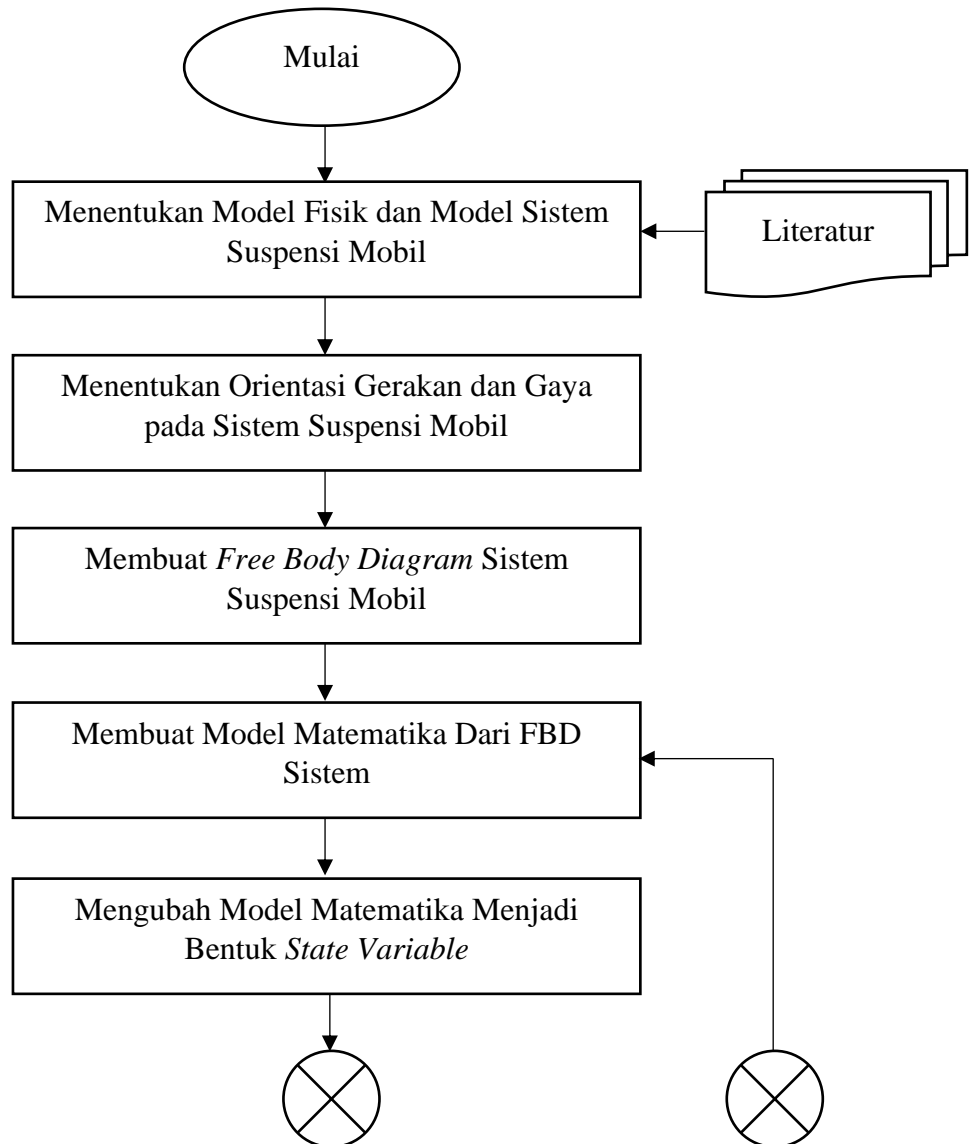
Mulai

Menentukan Model Fisik dan Model Sistem Suspensi Mobil

Literatur

Menentukan Orientasi Gerakan dan Gaya pada Sistem Suspensi Mobil

Membuat *Free Body Diagram* Sistem Suspensi Mobil

Membuat Model Matematika Dari FBD Sistem

Mengubah Model Matematika Menjadi Bentuk *State Variable*